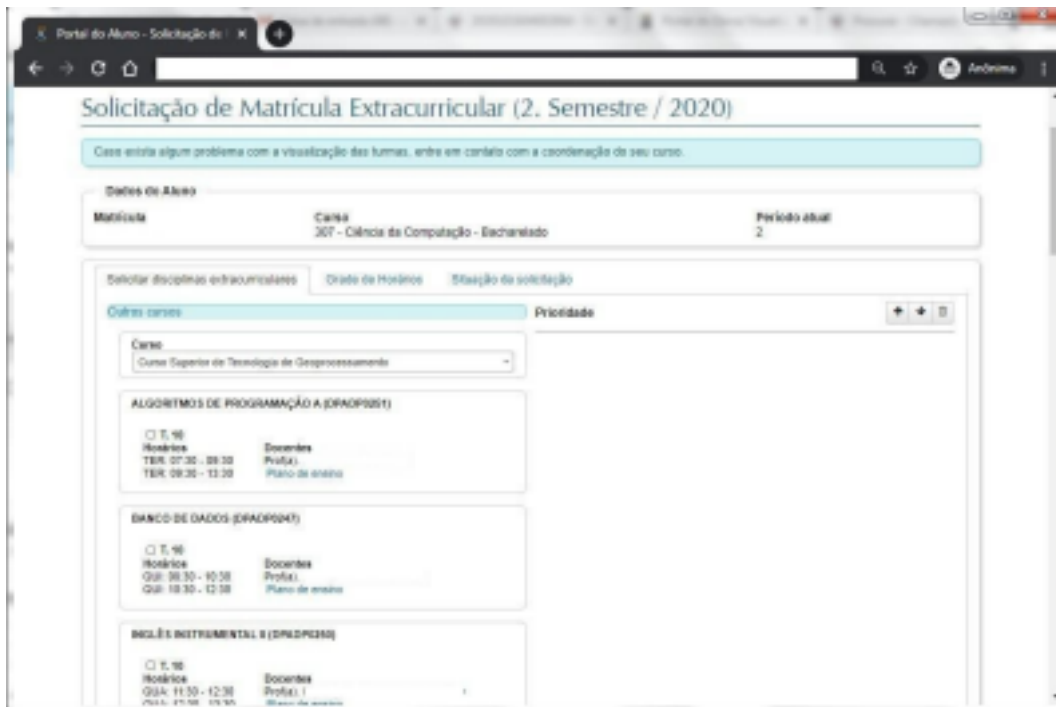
Portal do Aluno - Solicitação de | ×

Anônima

Solicitação de Matrícula Extracurricular (2. Semestre / 2020)

Caso exista algum problema com a visualização das turmas, entre em contato com a coordenação de seu curso.

Dados do Aluno

Matrícula

Curso
307 - Ciência da Computação - Bacharelado

Período atual
2

Solicitar disciplinas extracurriculares | Grade de Horários | Situação da solicitação

Outros cursos

Prioridade

Curso
Curso Superior de Tecnologia de Geoprocessamento

ALGORITMOS DE PROGRAMAÇÃO A (DPADP0051)

T. 10
Horários
TER: 07:30 - 09:30
TER: 09:30 - 13:30
Docentes
Prof(a).
Plano de ensino

BANCO DE DADOS (DPADP0247)

T. 10
Horários
QUI: 08:30 - 10:30
QUI: 10:30 - 12:30
Docentes
Prof(a).
Plano de ensino

INGLÊS INSTRUMENTAL II (DPADP0350)

T. 10
Horários
QUA: 11:30 - 12:30
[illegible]
Docentes
Prof(a).
Plano de ensino